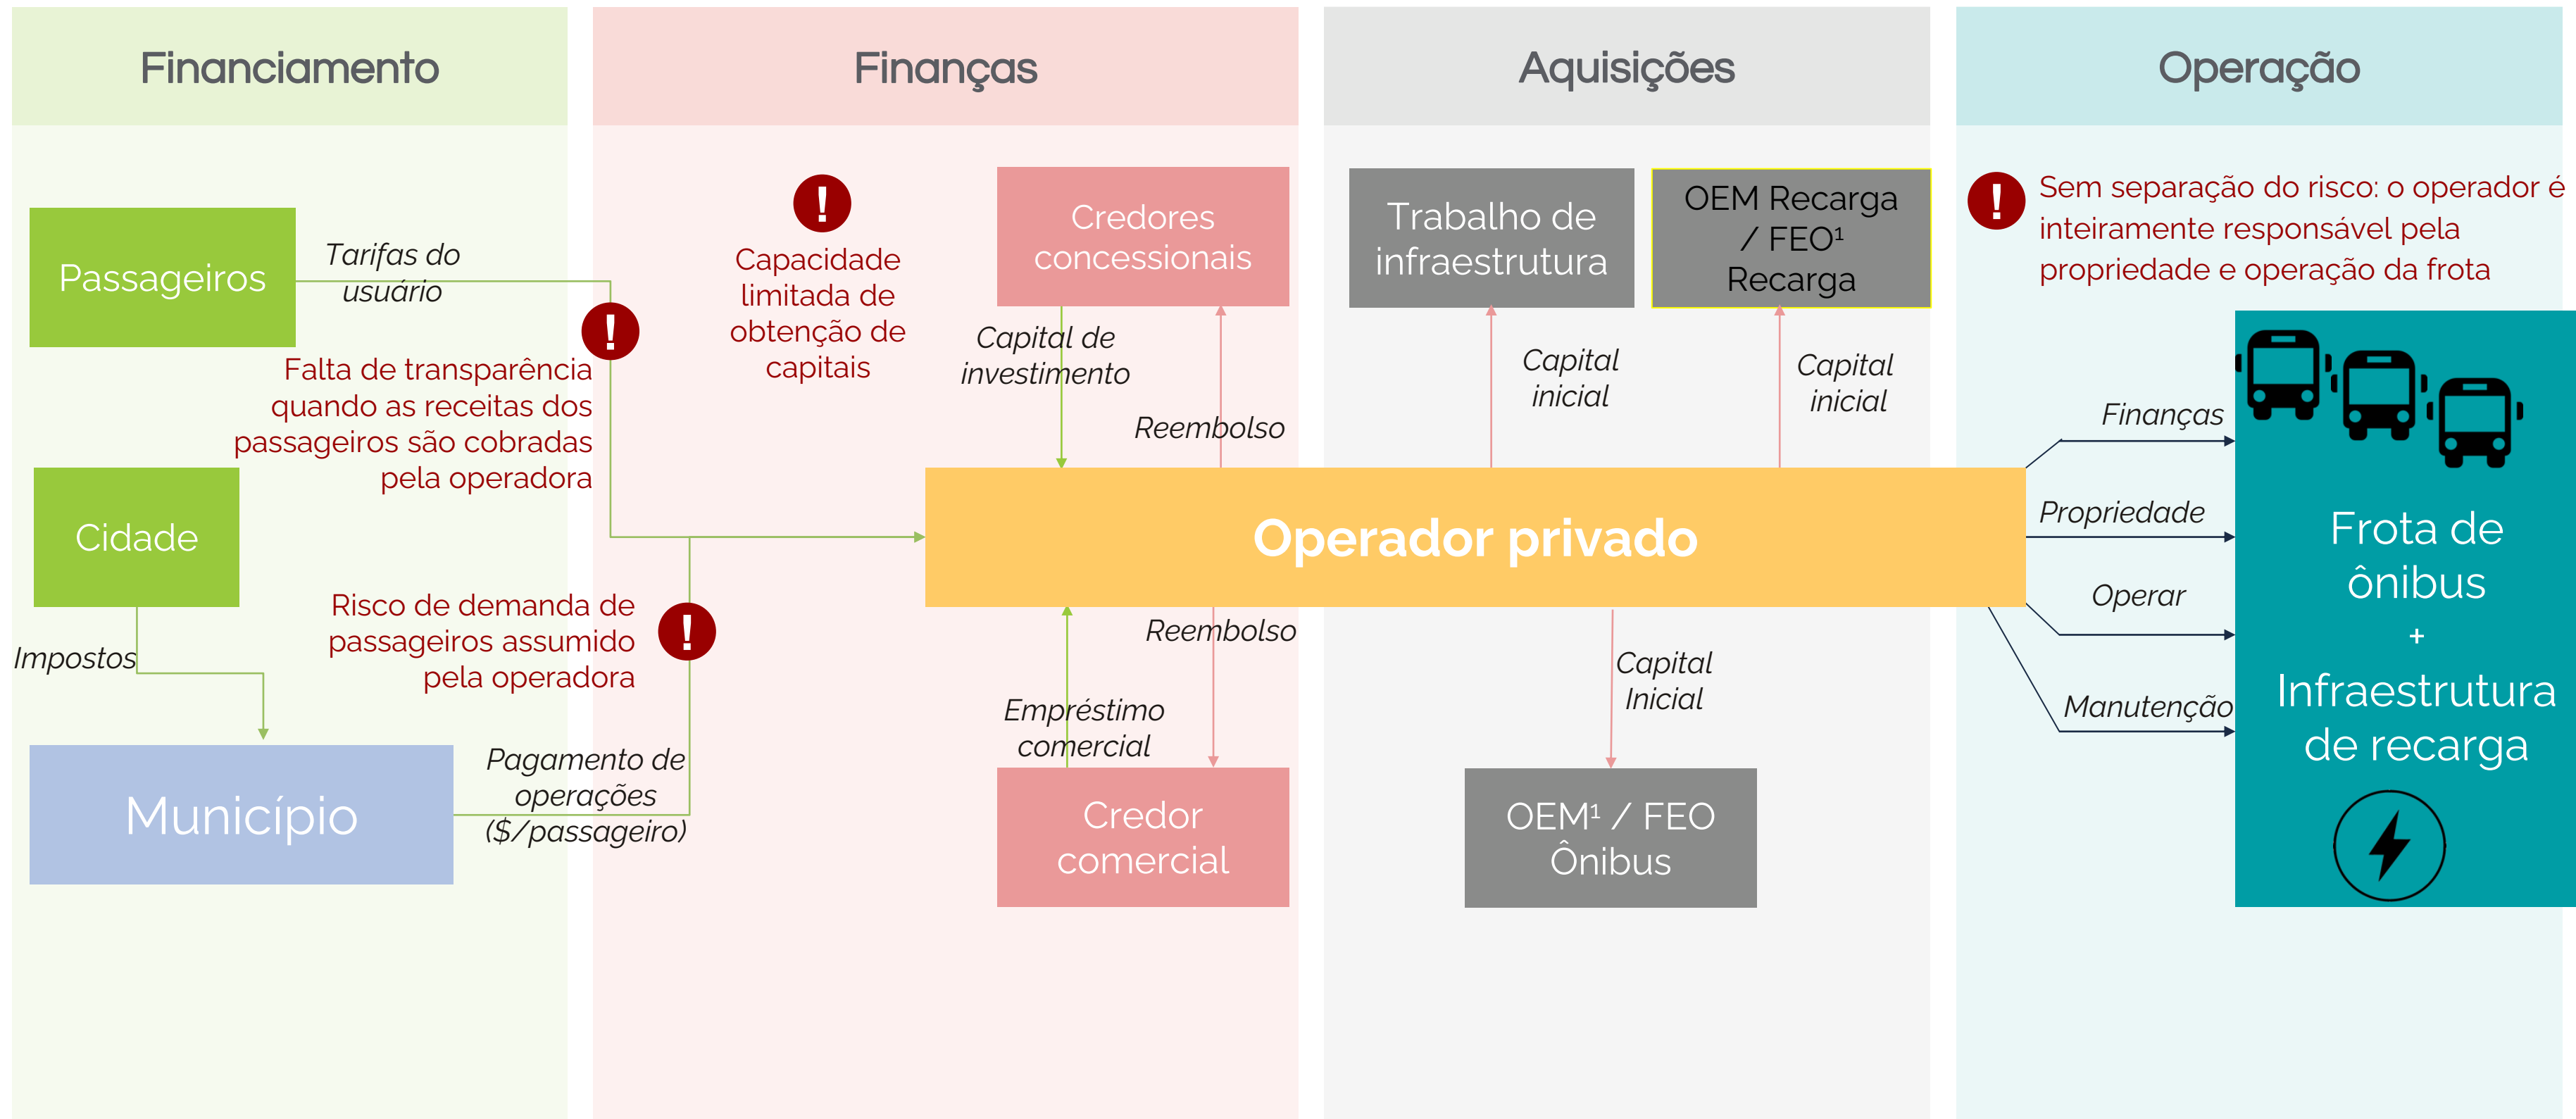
Financiamento

Finanças

Aquisições

Operação

Passageiros

Tarifas do usuário

!

Falta de transparência quando as receitas dos passageiros são cobradas pela operadora

Cidade

Impostos

Município

!

Risco de demanda de passageiros assumido pela operadora

Pagamento de operações ($/passageiro)

!

Capacidade limitada de obtenção de capitais

Credores concessionais

Capital de investimento

Reembolso

Operador privado

Reembolso

Empréstimo comercial

Credor comercial

Trabalho de infraestrutura

OEM Recarga / FEO¹ Recarga

Capital inicial

Capital inicial

Capital Inicial

OEM¹ / FEO Ônibus

!

Sem separação do risco: o operador é inteiramente responsável pela propriedade e operação da frota

Finanças

Propriedade

Operar

Manutenção

Frota de ônibus + Infraestrutura de recarga